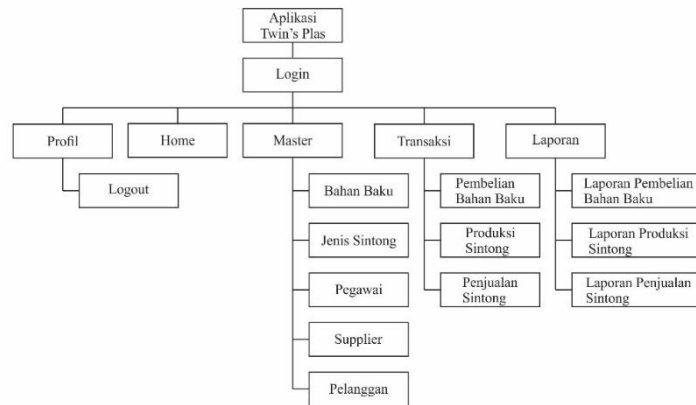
Aplikasi Twin's Plas

Login

Profil

Home

Master

Transaksi

Laporan

Logout

Bahan Baku

Jenis Sintong

Pegawai

Supplier

Pelanggan

Pembelian Bahan Baku

Produksi Sintong

Penjualan Sintong

Laporan Pembelian Bahan Baku

Laporan Produksi Sintong

Laporan Penjualan Sintong